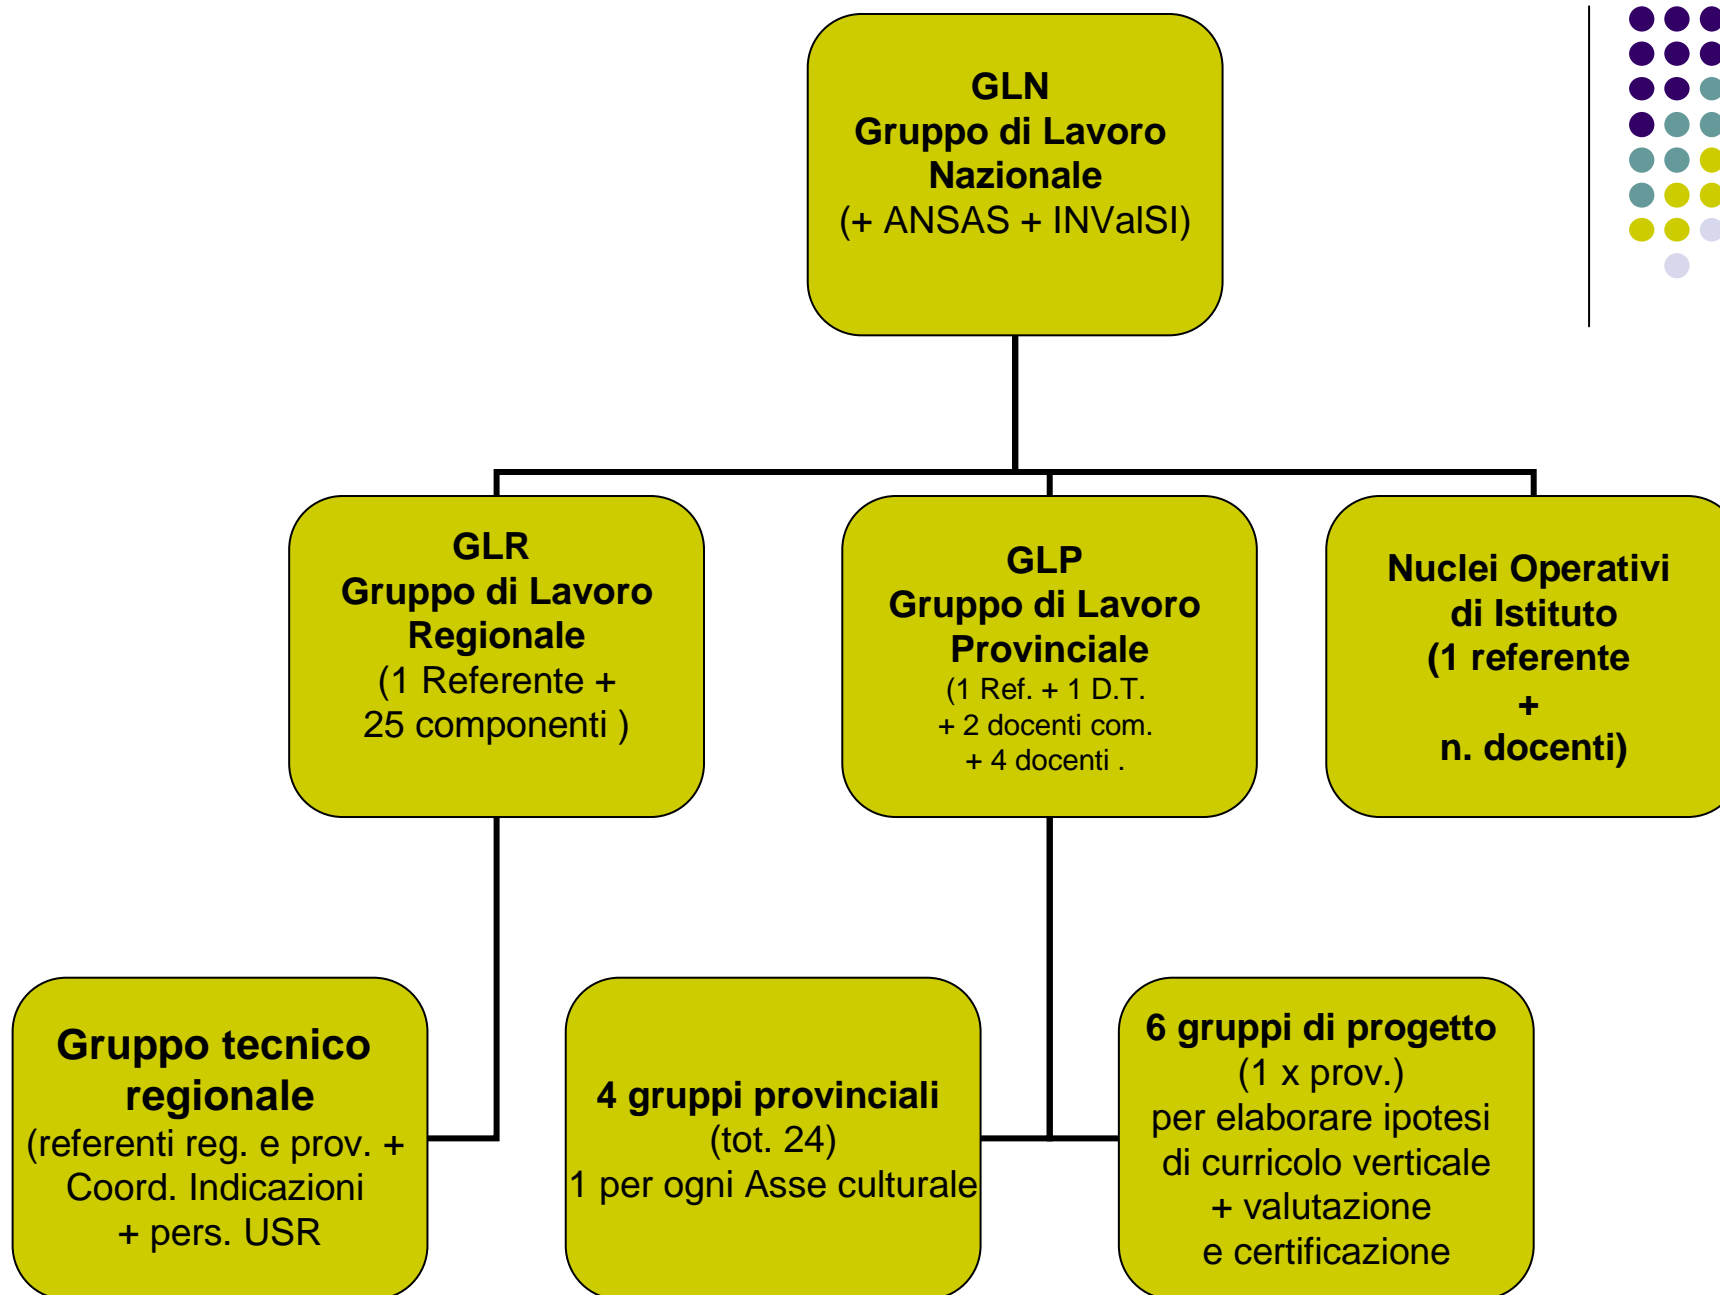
GLN
Gruppo di Lavoro Nazionale
(+ ANSAS + INValSI)

GLR
Gruppo di Lavoro Regionale
(1 Referente + 25 componenti )

GLP
Gruppo di Lavoro Provinciale
(1 Ref. + 1 D.T.
+ 2 docenti com.
+ 4 docenti .

Nuclei Operativi di Istituto
(1 referente
+
n. docenti)

Gruppo tecnico regionale
(referenti reg. e prov. + Coord. Indicazioni + pers. USR

4 gruppi provinciali
(tot. 24)
1 per ogni Asse culturale

6 gruppi di progetto
(1 x prov.)
per elaborare ipotesi di curricolo verticale
+ valutazione
e certificazione